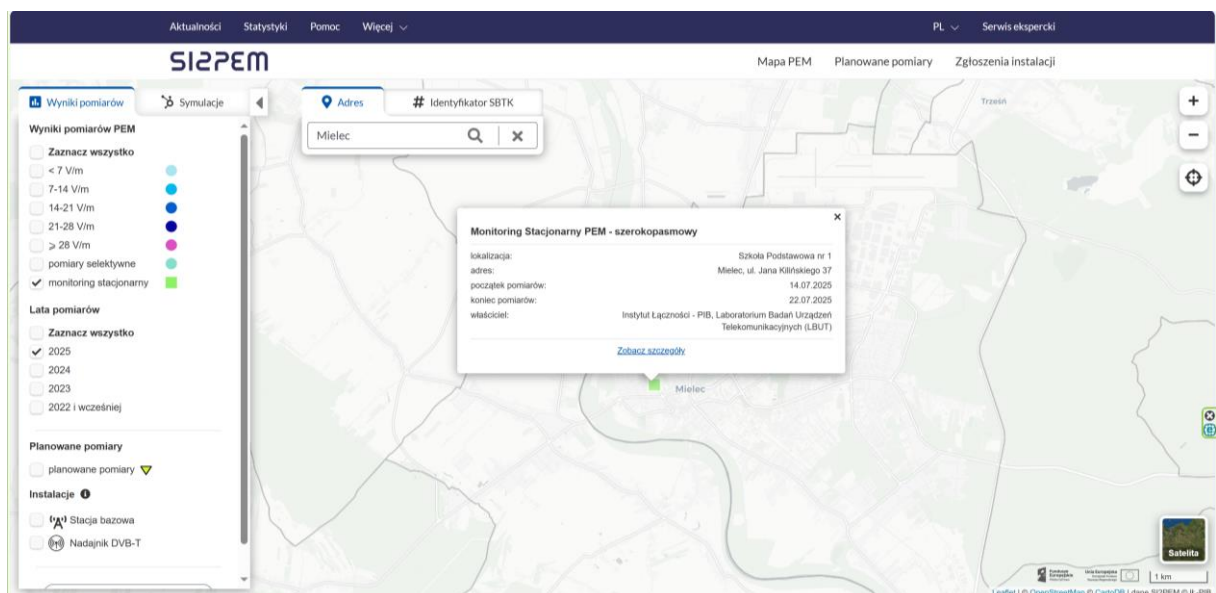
Aktualności Statystyki Pomoc Więcej

PL Serwis ekspercki

SI2PEM

Mapa PEM Planowane pomiary Zgłoszenia instalacji

Wyniki pomiarów Symulacje

Adres # Identyfikator SBTK

Mielec

Wyniki pomiarów PEM

Zaznacz wszystko
< 7 V/m
7-14 V/m
14-21 V/m
21-28 V/m
≥ 28 V/m
pomiary selektywne
✓ monitoring stacjonarny

Lata pomiarów

Zaznacz wszystko
✓ 2025
2024
2023
2022 i wcześniej

Planowane pomiary

planowane pomiary

Instalacje

Stacja bazowa
Nadajnik DVB-T

Monitoring Stacjonarny PEM - szerokopasmowy

| | |
|---|---|
| lokalizacja: | Szkoła Podstawowa nr 1 |
| adres: | Mielec, ul. Jana Kilińskiego 37 |
| początek pomiarów: | 14.07.2025 |
| koniec pomiarów: | 22.07.2025 |
| właściciel: | Instytut Łączności - PIB, Laboratorium Badań Urządzeń Telekomunikacyjnych (LBUT) |

Zobacz szczegóły

Mielec

Trześń

Satelita

1 km

Leaflet | © OpenStreetMap © CartoDB | dane SI2PEM © IŁ-PIB